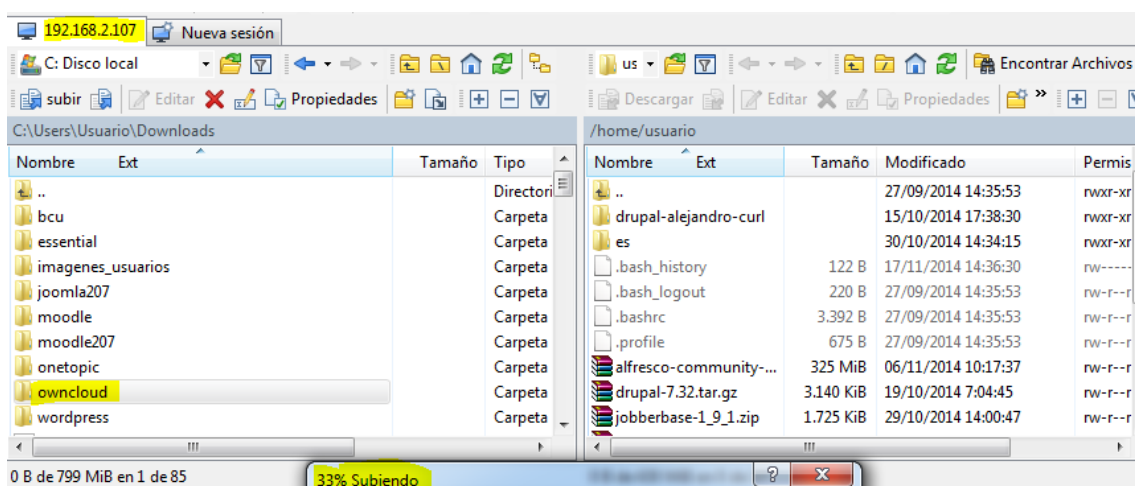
192.168.2.107 | Nueva sesión

C: Disco local | us | Encontrar Archivos

subir | Editar | Propiedades | Descargar | Editar | Propiedades

C:\Users\Usuario\Downloads

| Nombre | Ext | Tamaño | Tipo |
|---|---|---|---|
| .. | | | Directori |
| bcu | | | Carpeta |
| essential | | | Carpeta |
| imagenes_usuarios | | | Carpeta |
| joomla207 | | | Carpeta |
| moodle | | | Carpeta |
| moodle207 | | | Carpeta |
| onetopic | | | Carpeta |
| owncloud | | | Carpeta |
| wordpress | | | Carpeta |

/home/usuario

| Nombre | Ext | Tamaño | Modificado | Permis |
|---|---|---|---|---|
| .. | | | 27/09/2014 14:35:53 | rwxr-xr |
| drupal-alejandro-curl | | | 15/10/2014 17:38:30 | rwxr-xr |
| es | | | 30/10/2014 14:34:15 | rwxr-xr |
| .bash_history | | 122 B | 17/11/2014 14:36:30 | rw----- |
| .bash_logout | | 220 B | 27/09/2014 14:35:53 | rw-r--r |
| .bashrc | | 3.392 B | 27/09/2014 14:35:53 | rw-r--r |
| .profile | | 675 B | 27/09/2014 14:35:53 | rw-r--r |
| alfresco-community-... | | 325 MiB | 06/11/2014 10:17:37 | rw-r--r |
| drupal-7.32.tar.gz | | 3.140 KiB | 19/10/2014 7:04:45 | rw-r--r |
| jobberbase-1_9_1.zip | | 1.725 KiB | 29/10/2014 14:00:47 | rw-r--r |

0 B de 799 MiB en 1 de 85

33% Subiendo